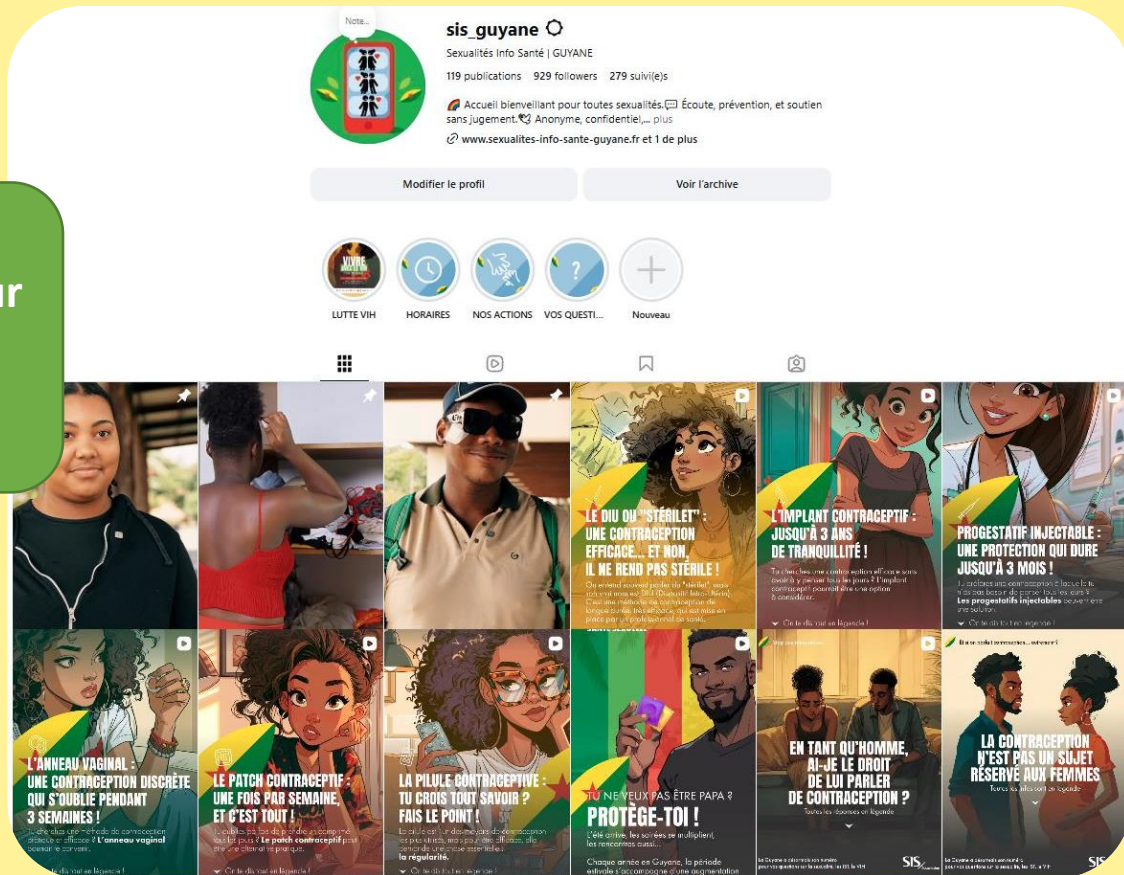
ur

Nota...

sis_guyane

Sexualités Info Santé | GUYANE

119 publications 929 followers 279 suivi(e)s

🌈 Accueil bienveillant pour toutes sexualités. 💬 Écoute, prévention, et soutien sans jugement. 💖 Anonyme, confidentiel,... plus

www.sexualites-info-sante-guyane.fr et 1 de plus

Modifier le profil

Voir l'archive

VIVRE

LUTTE VIH

HORAIRES

NOS ACTIONS

VOS QUESTI...

Nouveau

LE DIU OU "STÉRILET" : UNE CONTRACEPTION EFFICACE... ET NON, IL NE REND PAS STÉRILE !

L'IMPLANT CONTRACEPTIF : JUSQU'À 3 ANS DE TRANQUILLITÉ !

PROGESTATIF INJECTABLE : UNE PROTECTION QUI DURE JUSQU'À 3 MOIS !

Les progestatifs injectables

L'ANNEAU VAGINAL : UNE CONTRACEPTION DISCRÈTE QUI S'OUBLIE PENDANT 3 SEMAINES !

L'anneau vaginal

LE PATCH CONTRACEPTIF : UNE FOIS PAR SEMAINE, ET C'EST TOUT !

Le patch contraceptif

LA PILULE CONTRACEPTIVE : TU CROIS TOUT SAVOIR ? FAIS LE POINT !

la régularité.

TU NE VEUX PAS ÊTRE PAPA ? PROTÈGE-TOI !

L'été arrive, les soirées se multiplient, les rencontres aussi...

Chaque année en Guyane, la période estivale s'accompagne d'une augmentation

EN TANT QU'HOMME, AI-JE LE DROIT DE LUI PARLER DE CONTRACEPTION ?

Toutes les réponses en légende

LA CONTRACEPTION N'EST PAS UN SUJET RÉSERVÉ AUX FEMMES

Toutes les infos sont en légende

SIS

SIS